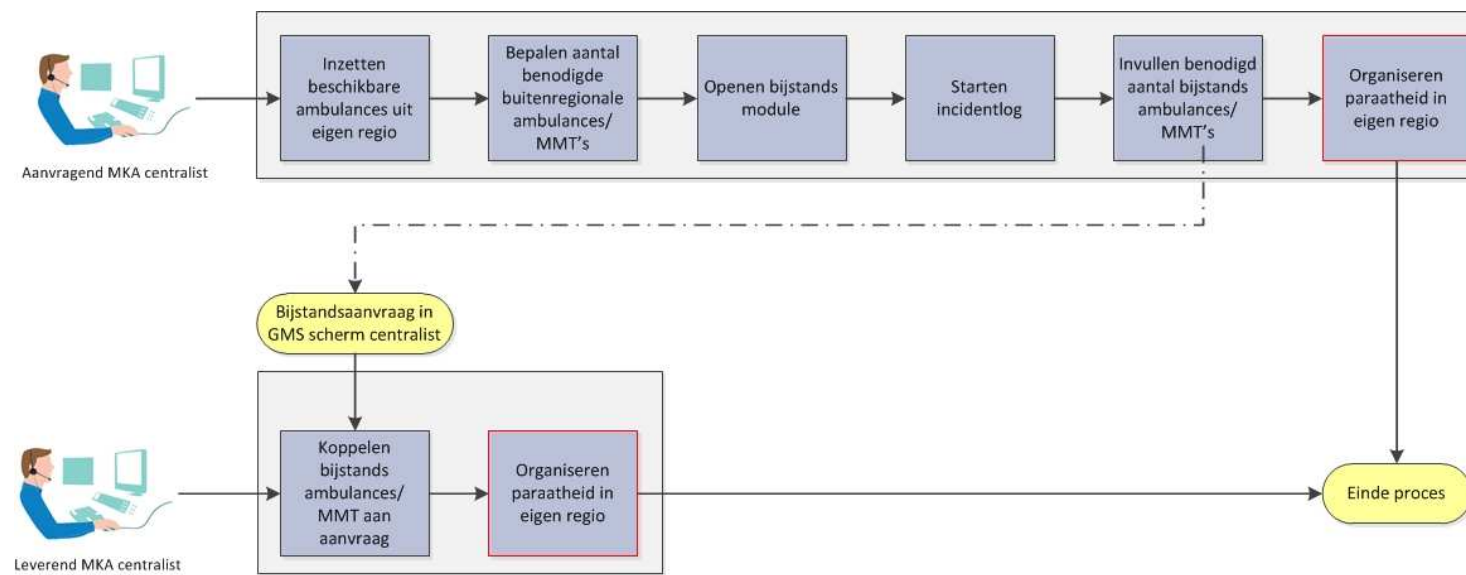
Aanvragend MKA centralist

Inzetten beschikbare ambulances uit eigen regio

Bepalen aantal benodigde buitenregionale ambulances/ MMT's

Openen bijstands module

Starten incidentlog

Invullen benodigd aantal bijstands ambulances/ MMT's

Organiseren paraatheid in eigen regio

Bijstandsaanvraag in GMS scherm centralist

Leverend MKA centralist

Koppelen bijstands ambulances/ MMT aan aanvraag

Organiseren paraatheid in eigen regio

Einde proces